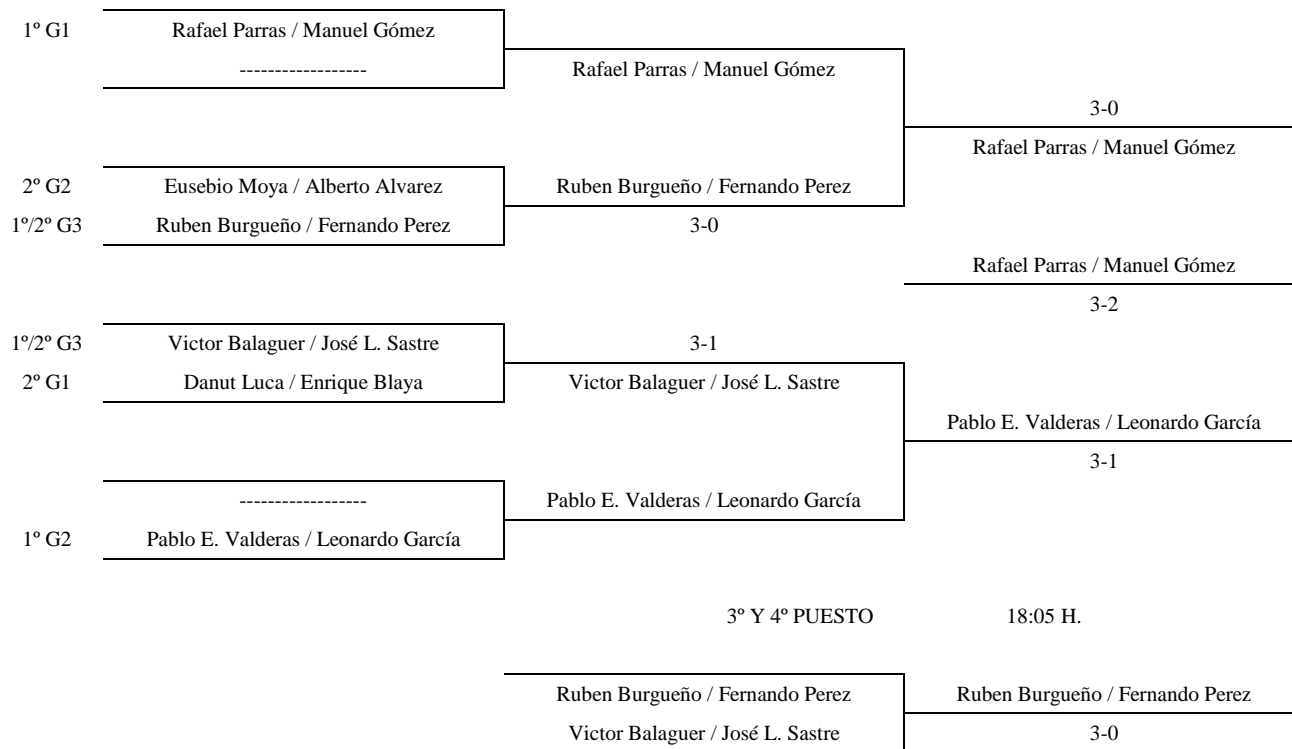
1º G1 Rafael Parras / Manuel Gómez
------------------
Rafael Parras / Manuel Gómez
3-0
Rafael Parras / Manuel Gómez
2º G2 Eusebio Moya / Alberto Alvarez
Ruben Burgueño / Fernando Perez
1º/2º G3 Ruben Burgueño / Fernando Perez
3-0
Rafael Parras / Manuel Gómez
3-2
1º/2º G3 Victor Balaguer / José L. Sastre
3-1
2º G1 Danut Luca / Enrique Blaya
Victor Balaguer / José L. Sastre
Pablo E. Valderas / Leonardo García
3-1
------------------
Pablo E. Valderas / Leonardo García
1º G2 Pablo E. Valderas / Leonardo García

3º Y 4º PUESTO 18:05 H.

Ruben Burgueño / Fernando Perez
Ruben Burgueño / Fernando Perez
Victor Balaguer / José L. Sastre
3-0